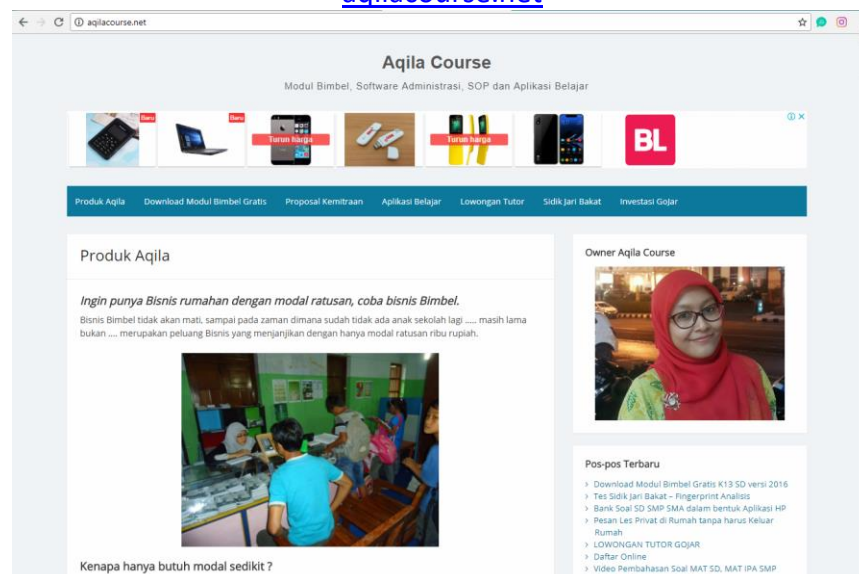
aqilacourse.net

Aqila Course

Modul Bimbel, Software Administrasi, SOP dan Aplikasi Belajar

Baru
Baru
Turun harga
Turun harga
BL

Produk Aqila | Download Modul Bimbel Gratis | Proposal Kemitraan | Aplikasi Belajar | Lowongan Tutor | Sidik Jari Bakat | Investasi GoJar

Produk Aqila

Ingin punya Bisnis rumahan dengan modal ratusan, coba bisnis Bimbel.

Bisnis Bimbel tidak akan mati, sampai pada zaman dimana sudah tidak ada anak sekolah lagi ..... masih lama bukan .... merupakan peluang Bisnis yang menjanjikan dengan hanya modal ratusan ribu rupiah.

Kenapa hanya butuh modal sedikit ?

Owner Aqila Course

Pos-pos Terbaru

Download Modul Bimbel Gratis K13 SD versi 2016
Tes Sidik Jari Bakat – Fingerprint Analisis
Bank Soal SD SMP SMA dalam bentuk Aplikasi HP
Pesan Les Privat di Rumah tanpa harus Keluar Rumah
LOWONGAN TUTOR GOJAR
Daftar Online
Video Pembahasan Soal MAT SD, MAT IPA SMP